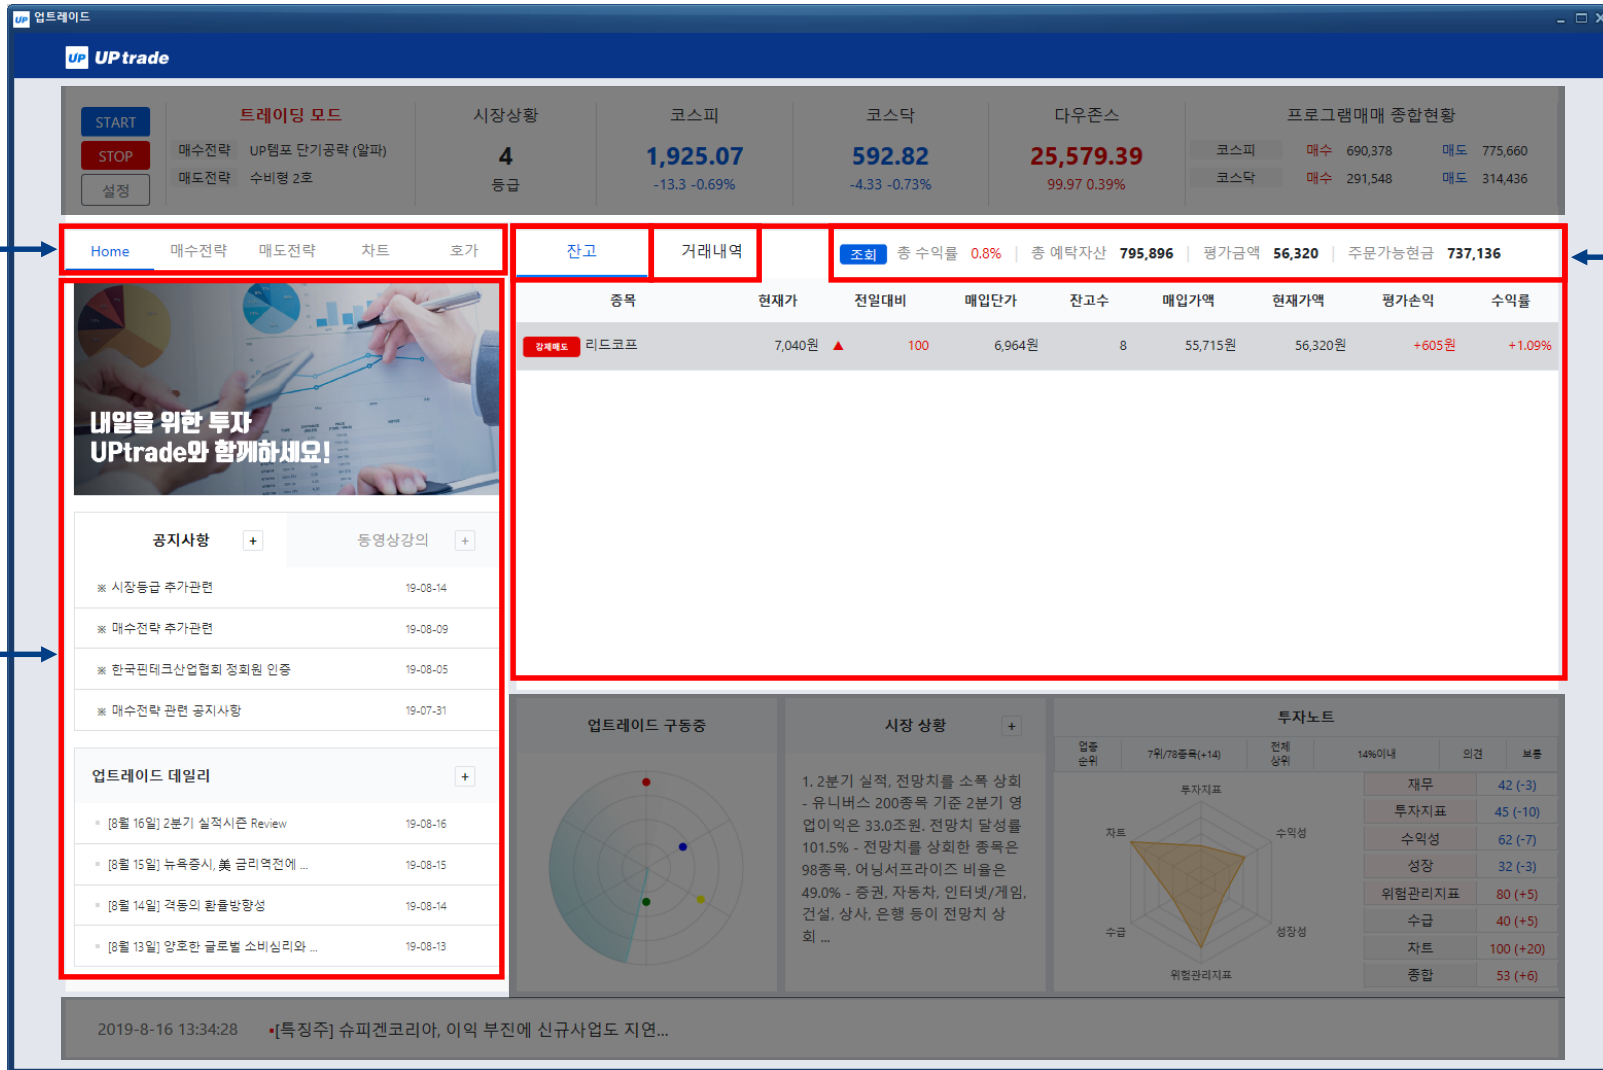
업트레이드

UPtrade

START
STOP
설정

트레이딩 모드
매수전략 UP템포 단기공략 (알파)
매도전략 수비형 2호

시장상황
4
등급

코스피
1,925.07
-13.3 -0.69%

코스닥
592.82
-4.33 -0.73%

다우존스
25,579.39
99.97 0.39%

프로그램매매 종합현황
코스피 매수 690,378 매도 775,660
코스닥 매수 291,548 매도 314,436

Home 매수전략 매도전략 차트 호가

잔고 거래내역

조회 총 수익률 0.8% | 총 예탁자산 795,896 | 평가금액 56,320 | 주문가능현금 737,136

| 종목 | 현재가 | 전일대비 | 매입단가 | 잔고수 | 매입가액 | 현재가액 | 평가손익 | 수익률 |
|---|---|---|---|---|---|---|---|---|
| 강제매도 리드코프 | 7,040원 | ▲ 100 | 6,964원 | 8 | 55,715원 | 56,320원 | +605원 | +1.09% |

내일을 위한 투자
UPtrade와 함께하세요!

공지사항 + 동영상강의 +
※ 시장등급 추가관련 19-08-14
※ 매수전략 추가관련 19-08-09
※ 한국핀테크산업협회 정회원 인증 19-08-05
※ 매수전략 관련 공지사항 19-07-31

업트레이드 데일리 +
[8월 16일] 2분기 실적시즌 Review 19-08-16
[8월 15일] 뉴욕증시, 美 금리역전에 ... 19-08-15
[8월 14일] 격동의 환율방향성 19-08-14
[8월 13일] 양호한 글로벌 소비심리와 ... 19-08-13

업트레이드 구동중

시장 상황 +
1. 2분기 실적, 전망치를 소폭 상회 - 유니버스 200종목 기준 2분기 영업이익은 33.0조원, 전망치 달성률 101.5% - 전망치를 상회한 종목은 98종목. 어닝서프라이즈 비율은 49.0% - 증권, 자동차, 인터넷/게임, 건설, 상사, 은행 등이 전망치 상회 ...

투자노트
업종순위 | 7위/78종목(+14) | 전체상위 | 14%이내 | 의견 | 보통
투자지표
차트 수익성
수급 성장성
위험관리지표

| 재무 | 42 (-3) |
|---|---|
| 투자지표 | 45 (-10) |
| 수익성 | 62 (-7) |
| 성장 | 32 (-3) |
| 위험관리지표 | 80 (+5) |
| 수급 | 40 (+5) |
| 차트 | 100 (+20) |
| 종합 | 53 (+6) |

2019-8-16 13:34:28 •[특징주] 슈피겐코리아, 이익 부진에 신규사업도 지연...